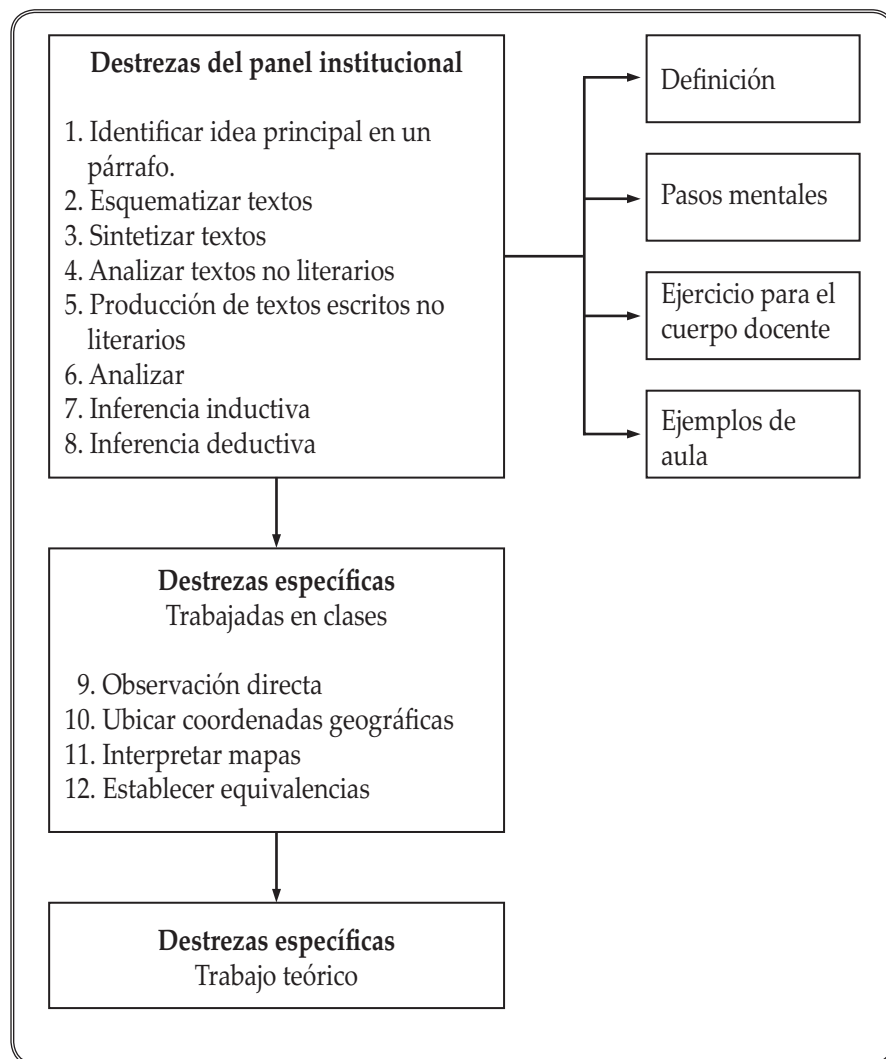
Destrezas del panel institucional

1. Identificar idea principal en un párrafo.
2. Esquematizar textos
3. Sintetizar textos
4. Analizar textos no literarios
5. Producción de textos escritos no literarios
6. Analizar
7. Inferencia inductiva
8. Inferencia deductiva

Definición

Pasos mentales

Ejercicio para el cuerpo docente

Ejemplos de aula

Destrezas específicas
Trabajadas en clases

9. Observación directa
10. Ubicar coordenadas geográficas
11. Interpretar mapas
12. Establecer equivalencias

Destrezas específicas
Trabajo teórico